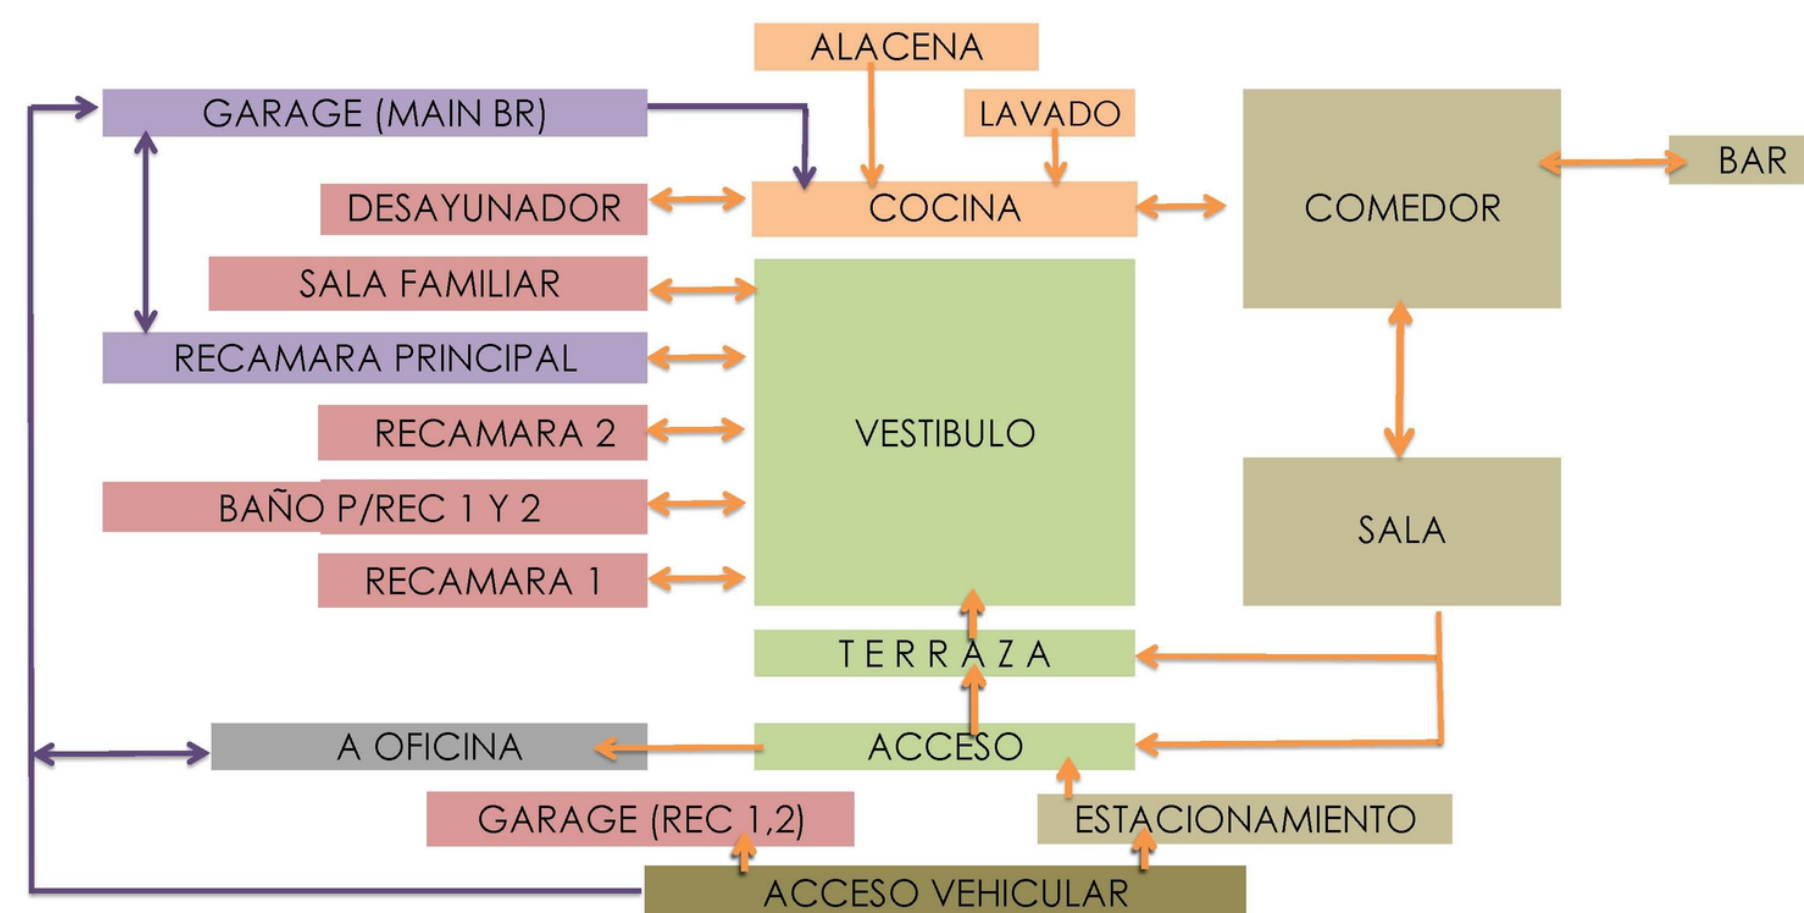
ALACENA

GARAGE (MAIN BR)

LAVADO

DESAYUNADOR

COCINA

COMEDOR

BAR

SALA FAMILIAR

RECAMARA PRINCIPAL

VESTIBULO

RECAMARA 2

BAÑO P/REC 1 Y 2

SALA

RECAMARA 1

TERRAZA

A OFICINA

ACCESO

GARAGE (REC 1,2)

ESTACIONAMIENTO

ACCESO VEHICULAR